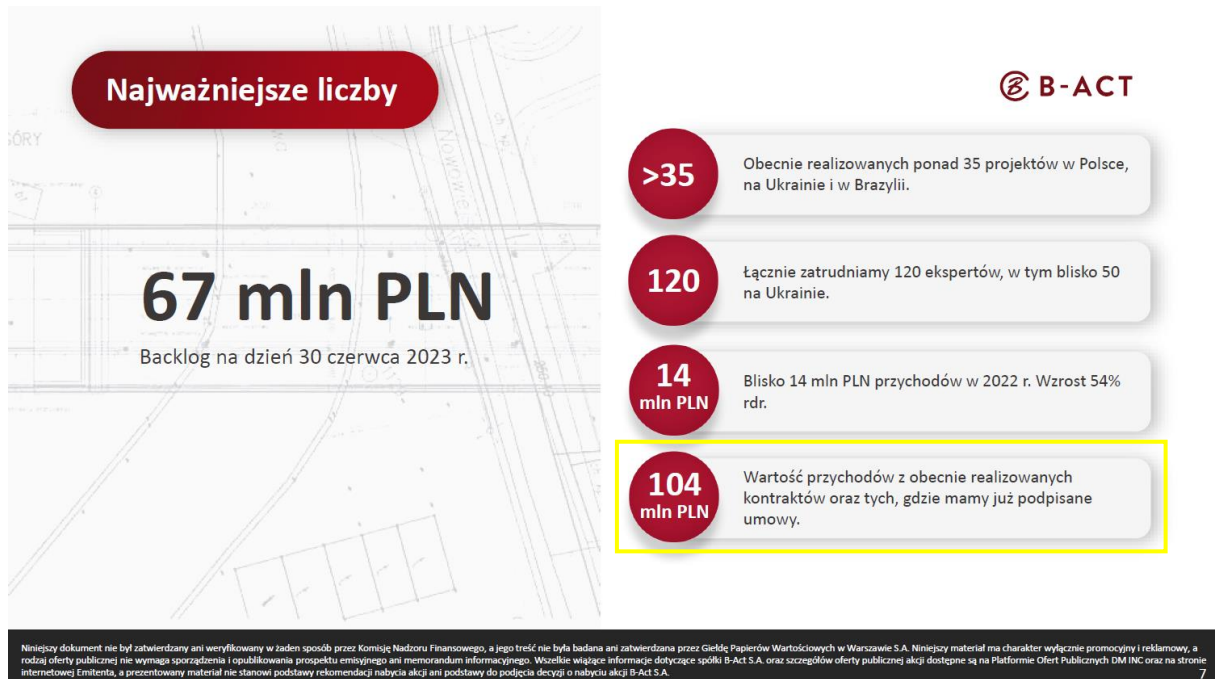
Najważniejsze liczby

B-ACT

67 mln PLN

Backlog na dzień 30 czerwca 2023 r.

>35

Obecnie realizowanych ponad 35 projektów w Polsce, na Ukrainie i w Brazylii.

120

Łącznie zatrudniamy 120 ekspertów, w tym blisko 50 na Ukrainie.

14 mln PLN

Blisko 14 mln PLN przychodów w 2022 r. Wzrost 54% rdr.

104 mln PLN

Wartość przychodów z obecnie realizowanych kontraktów oraz tych, gdzie mamy już podpisane umowy.

Niniejszy dokument nie był zatwierdzany ani weryfikowany w żaden sposób przez Komisję Nadzoru Finansowego, a jego treść nie była badana ani zatwierdzana przez Giełdę Papierów Wartościowych w Warszawie S.A. Niniejszy materiał ma charakter wyłącznie promocyjny i reklamowy, a rodzaj oferty publicznej nie wymaga sporządzenia i opublikowania prospektu emisyjnego ani memorandum informacyjnego. Wszelkie wiążące informacje dotyczące spółki B-Act S.A. oraz szczegółów oferty publicznej akcji dostępne są na Platformie Ofert Publicznych DM INC oraz na stronie internetowej Emitenta, a prezentowany materiał nie stanowi podstawy rekomendacji nabycia akcji ani podstawy do podjęcia decyzji o nabyciu akcji B-Act S.A.

7